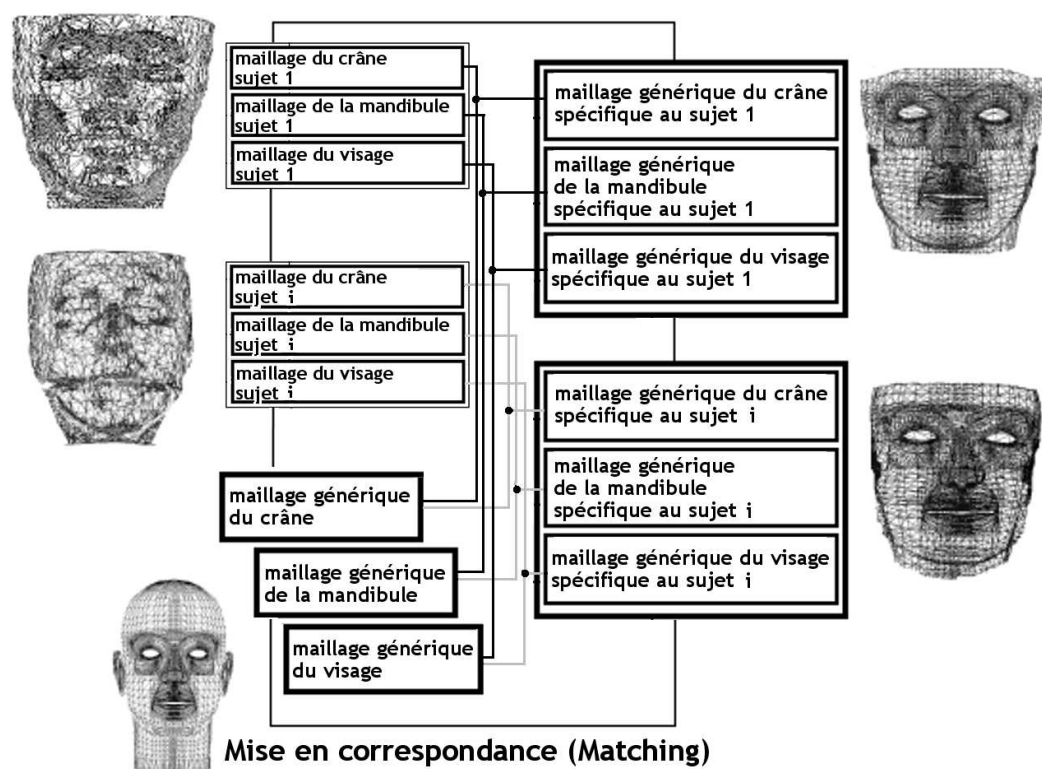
maillage du crâne sujet 1

maillage de la mandibule sujet 1

maillage du visage sujet 1

maillage générique du crâne spécifique au sujet 1

maillage générique de la mandibule spécifique au sujet 1

maillage générique du visage spécifique au sujet 1

maillage du crâne sujet i

maillage de la mandibule sujet i

maillage du visage sujet i

maillage générique du crâne spécifique au sujet i

maillage générique de la mandibule spécifique au sujet i

maillage générique du visage spécifique au sujet i

maillage générique du crâne

maillage générique de la mandibule

maillage générique du visage

Mise en correspondance (Matching)